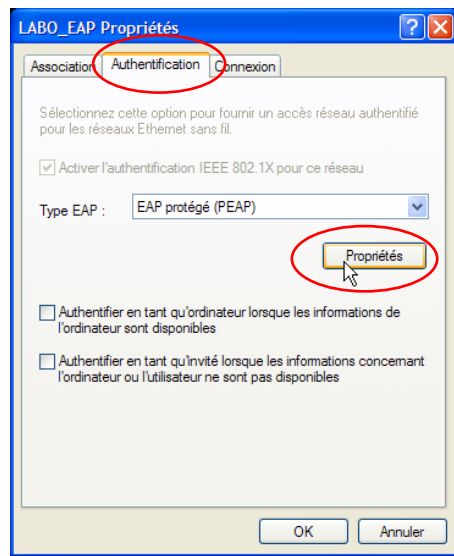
LABO_EAP Propriétés

Association | Authentification | Connexion

Sélectionnez cette option pour fournir un accès réseau authentifié pour les réseaux Ethernet sans fil.

Activer l'authentification IEEE 802.1X pour ce réseau

Type EAP : EAP protégé (PEAP)

Propriétés

Authentifier en tant qu'ordinateur lorsque les informations de l'ordinateur sont disponibles

Authentifier en tant qu'invité lorsque les informations concernant l'ordinateur ou l'utilisateur ne sont pas disponibles

OK | Annuler